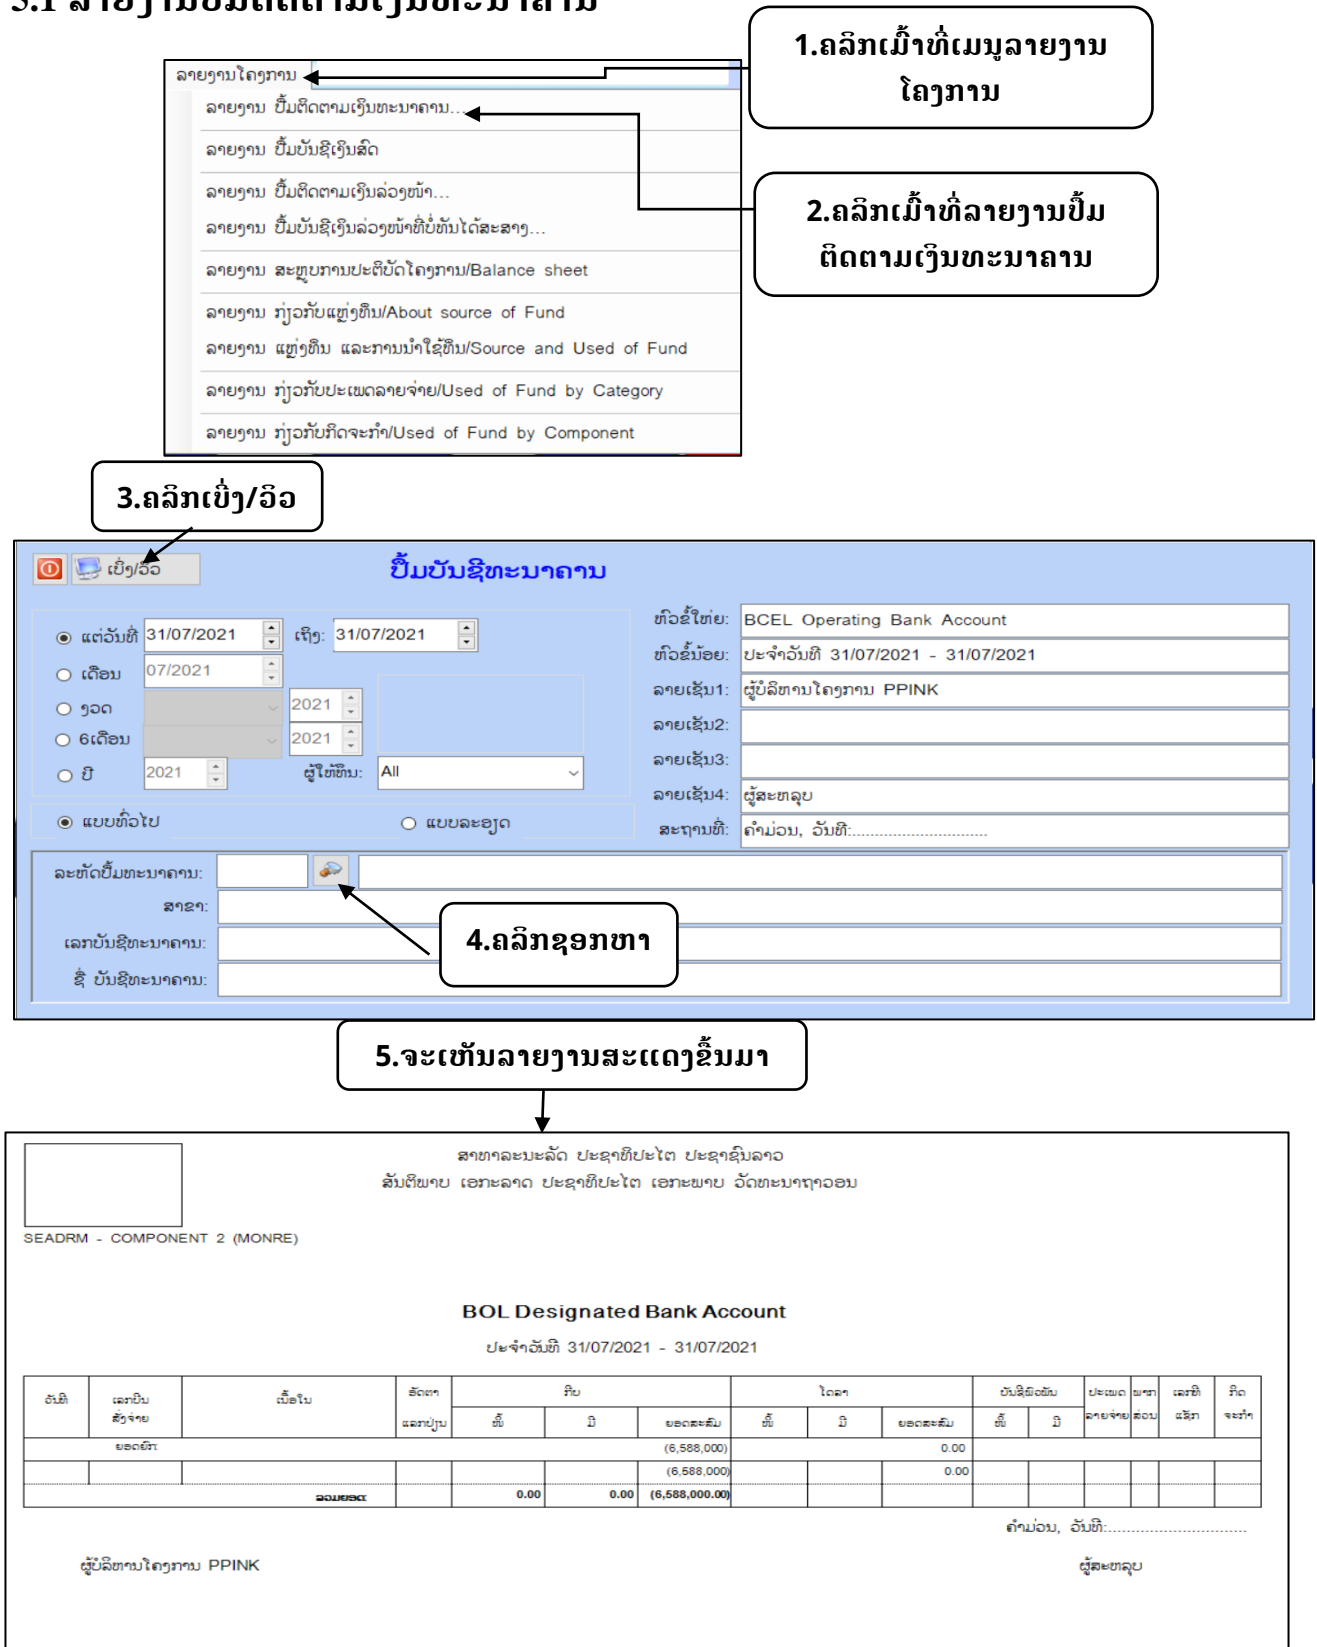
5.1 ລາຍງານປຶ້ມຕິດຕາມເງິນທະນາຄານ

ລາຍງານໂຄງການ
ລາຍງານ ປຶ້ມຕິດຕາມເງິນທະນາຄານ...
ລາຍງານ ປຶ້ມບັນຊີເງິນສົດ
ລາຍງານ ປຶ້ມຕິດຕາມເງິນລ່ວງໜ້າ...
ລາຍງານ ປຶ້ມບັນຊີເງິນລ່ວງໜ້າທີ່ບໍ່ທັນໄດ້ສະສາງ...
ລາຍງານ ສະຫຼຸບການປະຕິບັດໂຄງການ/Balance sheet
ລາຍງານ ກ່ຽວກັບແຫຼ່ງທຶນ/About source of Fund
ລາຍງານ ແຫຼ່ງທຶນ ແລະການນຳໃຊ້ທຶນ/Source and Used of Fund
ລາຍງານ ກ່ຽວກັບປະເພດລາຍຈ່າຍ/Used of Fund by Category
ລາຍງານ ກ່ຽວກັບກິດຈະກຳ/Used of Fund by Component

1.ຄລິກເມົ້າທີ່ເມນູລາຍງານໂຄງການ

2.ຄລິກເມົ້າທີ່ລາຍງານປຶ້ມຕິດຕາມເງິນທະນາຄານ

3.ຄລິກເບິ່ງ/ອ່ານ

ເບິ່ງ/ອ່ານ
ປຶ້ມບັນຊີທະນາຄານ

ແຕ່ວັນທີ 31/07/2021 ເຖິງ: 31/07/2021
ເດືອນ 07/2021
ງວດ 2021
6ເດືອນ 2021
ປີ 2021 ຜູ້ໃຫ້ທຶນ: All
ແບບທົ່ວໄປ ແບບລະອຽດ

ຫົວຂໍ້ໃຫຍ່: BCEL Operating Bank Account
ຫົວຂໍ້ນ້ອຍ: ປະຈຳວັນທີ 31/07/2021 - 31/07/2021
ລາຍເຊັນ1: ຜູ້ບໍລິຫານໂຄງການ PPINK
ລາຍເຊັນ2:
ລາຍເຊັນ3:
ລາຍເຊັນ4: ຜູ້ສະຫລຸບ
ສະຖານທີ່: ຄຳມ່ວນ, ວັນທີ:..............................

ລະຫັດປຶ້ມທະນາຄານ:
ສາຂາ:
ເລກບັນຊີທະນາຄານ:
ຊື່ ບັນຊີທະນາຄານ:

4.ຄລິກຊອກຫາ

5.ຈະເຫັນລາຍງານສະແດງຂຶ້ນມາ

ສາທາລະນະລັດ ປະຊາທິປະໄຕ ປະຊາຊົນລາວ
ສັນຕິພາບ ເອກະລາດ ປະຊາທິປະໄຕ ເອກະພາບ ວັດທະນາຖາວອນ

SEADRM - COMPONENT 2 (MONRE)

BOL Designated Bank Account
ປະຈຳວັນທີ 31/07/2021 - 31/07/2021

| ວັນທີ | ເລກປິ້ນສັ່ງຈ່າຍ | ເນື້ອໃນ | ອັດຕາແລກປ່ຽນ | ກີບ ໜີ້ | ກີບ ມີ | ກີບ ຍອດສະສົມ | ໂດລາ ໜີ້ | ໂດລາ ມີ | ໂດລາ ຍອດສະສົມ | ບັນຊີພົວພັນ ໜີ້ | ບັນຊີພົວພັນ ມີ | ປະເພດລາຍຈ່າຍ | ພາກສ່ວນ | ເລກທີແຊັກ | ກິດຈະກຳ |
|---|---|---|---|---|---|---|---|---|---|---|---|---|---|---|---|
| | ຍອດຍົກ | | | | | (6,588,000) | | | 0.00 | | | | | | |
| | | | | | | (6,588,000) | | | 0.00 | | | | | | |
| | | ລວມຍອດ | | 0.00 | 0.00 | (6,588,000.00) | | | | | | | | | |

ຄຳມ່ວນ, ວັນທີ:..............................

ຜູ້ບໍລິຫານໂຄງການ PPINK

ຜູ້ສະຫລຸບ